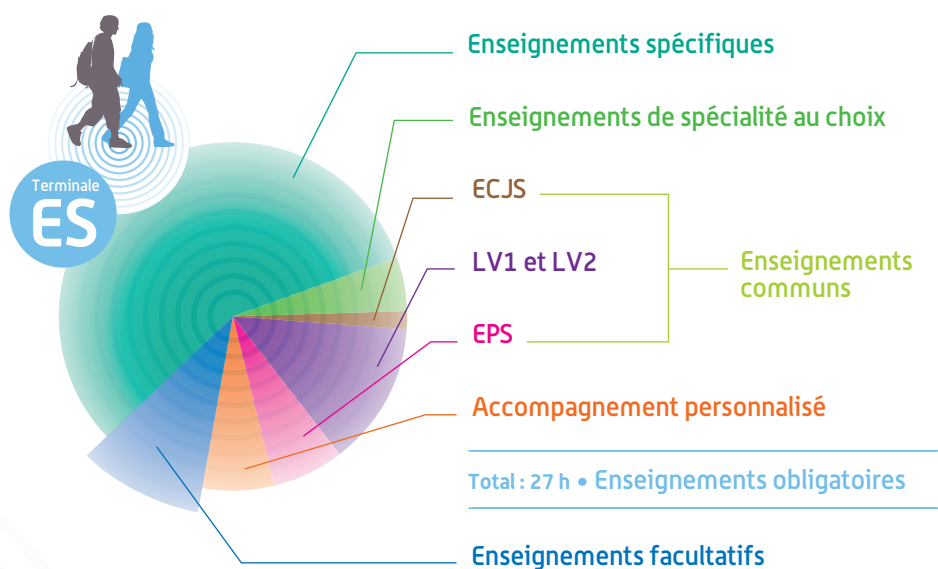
Terminale
ES

Enseignements spécifiques

Enseignements de spécialité au choix

ECJS

LV1 et LV2

EPS

Enseignements communs

Accompagnement personnalisé

Total : 27 h • Enseignements obligatoires

Enseignements facultatifs